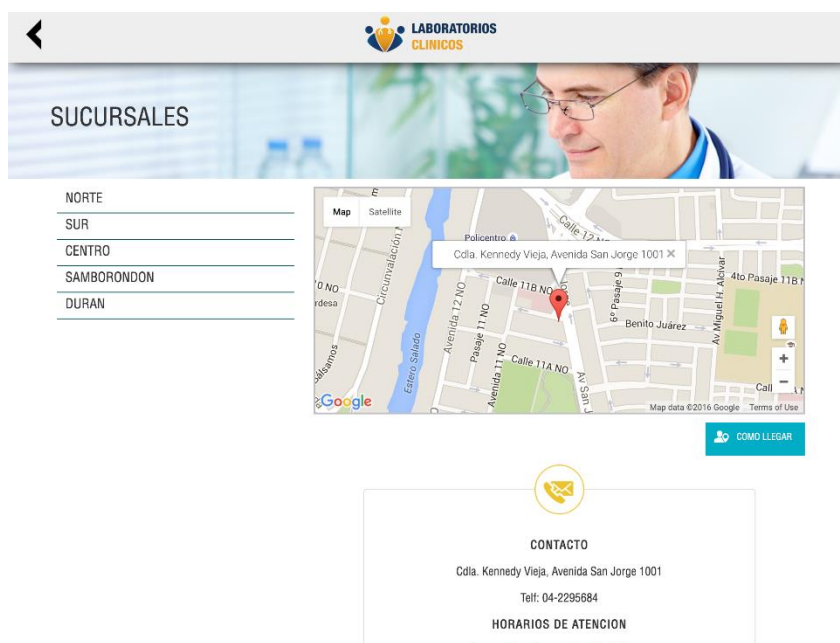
LABORATORIOS CLINICOS

SUCURSALES

NORTE
SUR
CENTRO
SAMBORONDON
DURAN

Map Satellite

Policentro

Calle 12 NO

Cdla. Kennedy Vieja, Avenida San Jorge 1001 ×

Circunvalación

Calle 11B NO

0 NO

rdesa

Avenida 12 NO

Pasaje 11 NO

6º Pasaje 9

Av Miguel H. Alcivar

4to Pasaje 11B N

Benito Juarez

Estero Salado

Calle 11A NO

Avenida 11 NO

Av San J

Cal

+
−

Google

Map data ©2016 Google Terms of Use

COMO LLEGAR

CONTACTO

Cdla. Kennedy Vieja, Avenida San Jorge 1001

Telf: 04-2295684

HORARIOS DE ATENCION